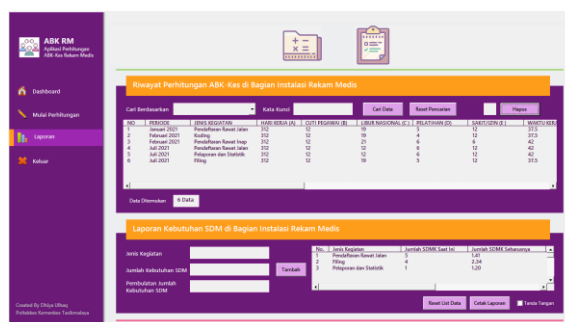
ABK RM
Aplikasi Perhitungan ABK-Kes Rekam Medis

Dashboard

Mulai Perhitungan

Laporan

Keluar

Created By Dhiya Ulhaq Politeknik Kemenkes Tasikmalaya

Riwayat Perhitungan ABK-Kes di Bagian Instalasi Rekam Medis

Cari Berdasarkan

Kata Kunci

Cari Data

Reset Pencarian

Hapus

| NO | PERIODE | JENIS KEGIATAN | HARI KERJA (A) | CUTI PEGAWAI (B) | LIBUR NASIONAL (C) | PELATIHAN (D) | SAKIT/IZIN (E) | WAKTU KER |
|---|---|---|---|---|---|---|---|---|
| 1 | Januari 2021 | Pendaftaran Rawat Jalan | 312 | 12 | 19 | 5 | 12 | 37.5 |
| 2 | Februari 2021 | Koding | 312 | 12 | 19 | 4 | 12 | 37.5 |
| 3 | Februari 2021 | Pendaftaran Rawat Inap | 312 | 12 | 21 | 6 | 6 | 42 |
| 4 | Juli 2021 | Pendaftaran Rawat Jalan | 312 | 12 | 12 | 6 | 12 | 42 |
| 5 | Juli 2021 | Pelaporan dan Statistik | 312 | 12 | 12 | 6 | 12 | 42 |
| 6 | Juli 2021 | Filing | 312 | 12 | 19 | 5 | 12 | 37.5 |

Data Ditemukan 6 Data

Laporan Kebutuhan SDM di Bagian Instalasi Rekam Medis

Jenis Kegiatan

Jumlah Kebutuhan SDM

Tambah

Pembulatan Jumlah Kebutuhan SDM

| No. | Jenis Kegiatan | Jumlah SDMK Saat Ini | Jumlah SDMK Sebenarnya |
|---|---|---|---|
| 1 | Pendaftaran Rawat Jalan | 5 | 1.41 |
| 2 | Filing | 4 | 2.34 |
| 3 | Pelaporan dan Statistik | 1 | 1.20 |

Reset List Data

Cetak Laporan

Tanda Tangan